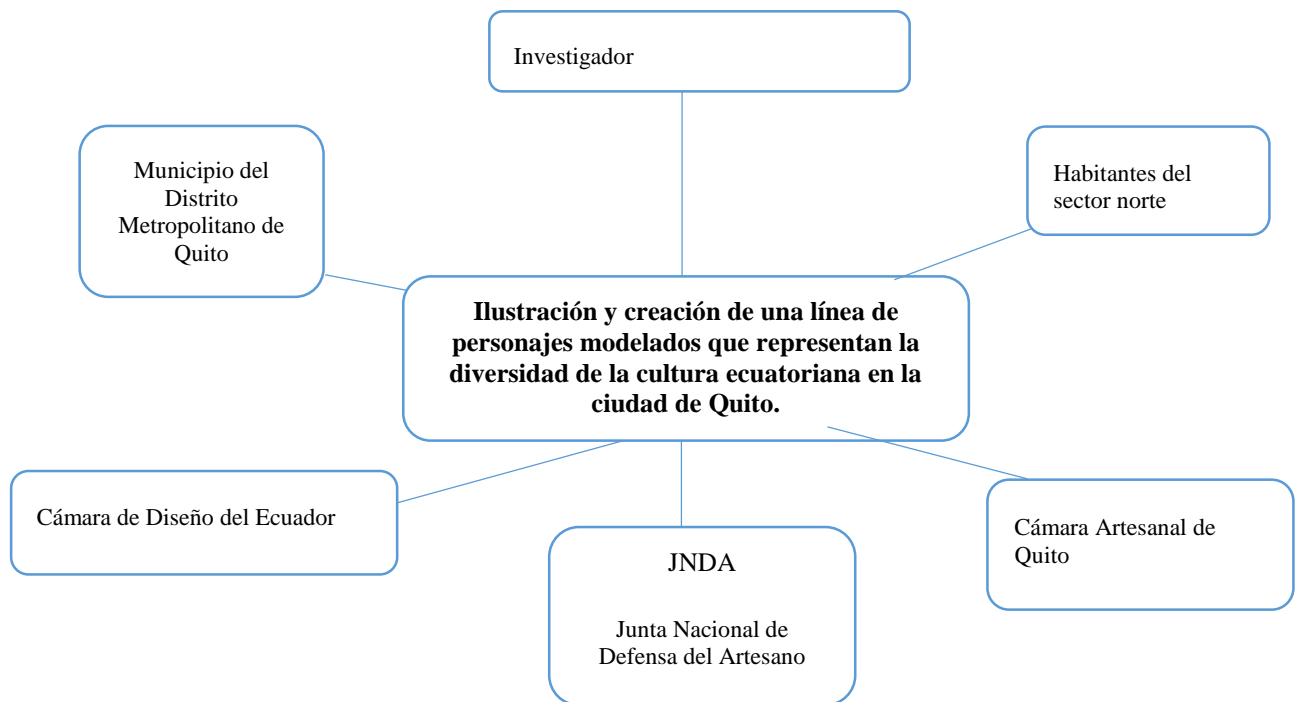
Investigador

Municipio del Distrito Metropolitano de Quito

Habitantes del sector norte

**Ilustración y creación de una línea de personajes modelados que representan la diversidad de la cultura ecuatoriana en la ciudad de Quito.**

Cámara de Diseño del Ecuador

JNDA

Junta Nacional de Defensa del Artesano

Cámara Artesanal de Quito